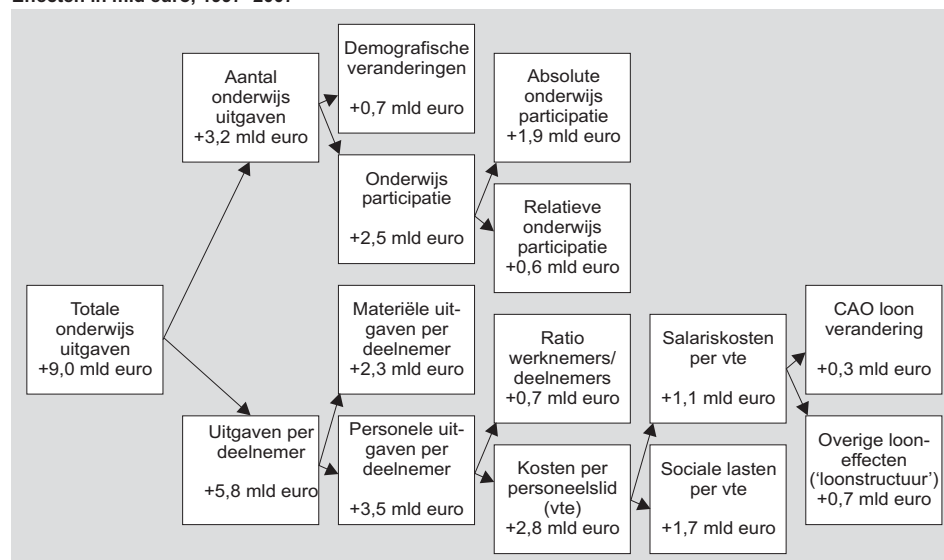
Effecten in mld euro, 1997–2007

Totale onderwijs uitgaven +9,0 mld euro

Aantal onderwijs uitgaven +3,2 mld euro

Demografische veranderingen +0,7 mld euro

Onderwijs participatie +2,5 mld euro

Absolute onderwijs participatie +1,9 mld euro

Relatieve onderwijs participatie +0,6 mld euro

Uitgaven per deelnemer +5,8 mld euro

Materiële uitgaven per deelnemer +2,3 mld euro

Personele uitgaven per deelnemer +3,5 mld euro

Ratio werknemers/ deelnemers +0,7 mld euro

Kosten per personeelslid (vte) +2,8 mld euro

Salariskosten per vte +1,1 mld euro

Sociale lasten per vte +1,7 mld euro

CAO loon verandering +0,3 mld euro

Overige loon-effecten ('loonstructuur') +0,7 mld euro